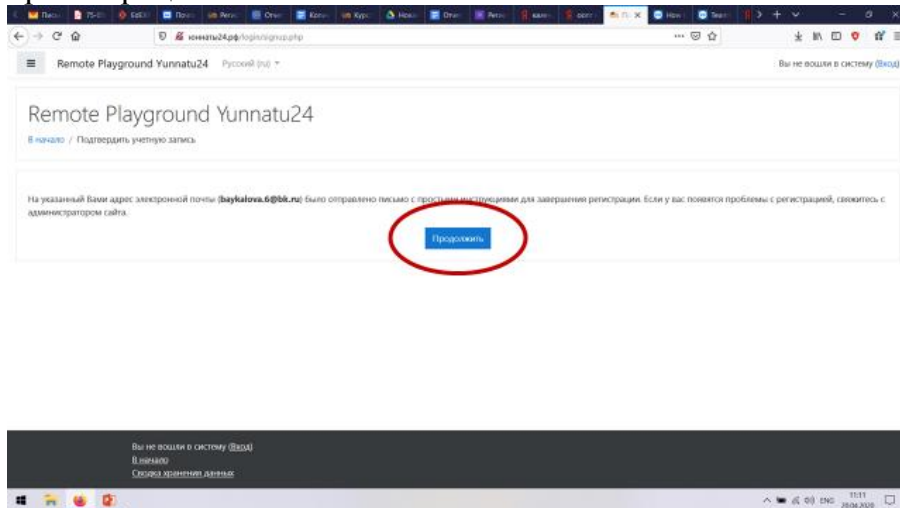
юннатu24.рф/login/signup.php

Remote Playground Yunnatu24 Русский (ru)

Вы не вошли в систему (Вход)

Remote Playground Yunnatu24

В начало / Подтвердить учетную запись

На указанный Вами адрес электронной почты (baykalova.6@bk.ru) было отправлено письмо с простыми инструкциями для завершения регистрации. Если у вас появятся проблемы с регистрацией, свяжитесь с администратором сайта.

Продолжить

Вы не вошли в систему (Вход)
В начало
Сводка хранения данных

ENG 11:11 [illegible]